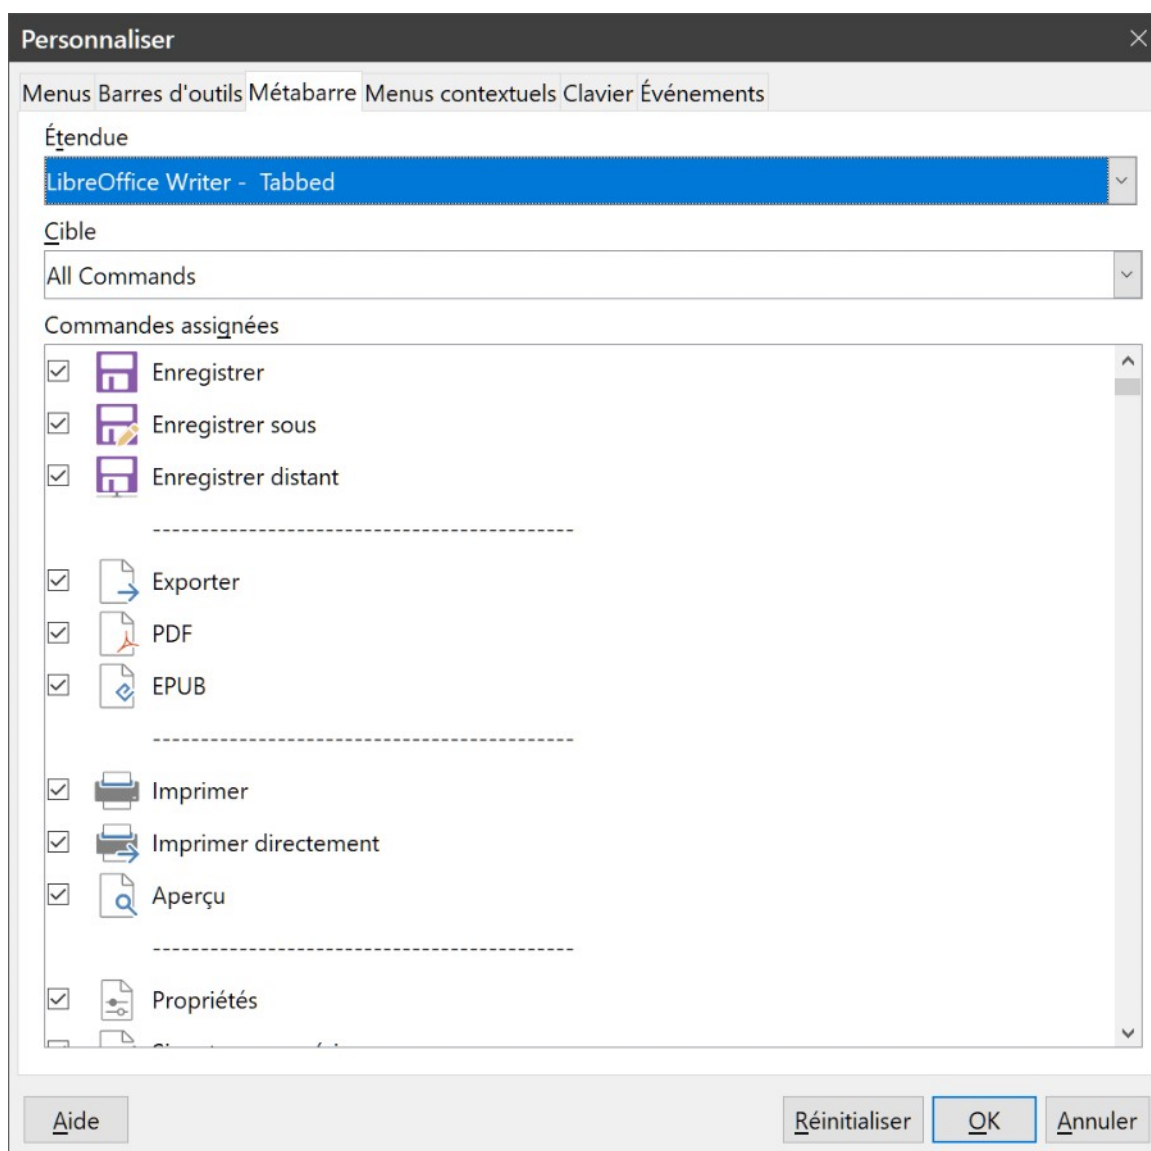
Personnaliser

Menus Barres d'outils Métabarre Menus contextuels Clavier Événements

Étendue

LibreOffice Writer - Tabbed

Cible

All Commands

Commandes assignées

Enregistrer

Enregistrer sous

Enregistrer distant

-------------------------------------------

Exporter

PDF

EPUB

-------------------------------------------

Imprimer

Imprimer directement

Aperçu

-------------------------------------------

Propriétés

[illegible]

Aide

Réinitialiser

OK

Annuler